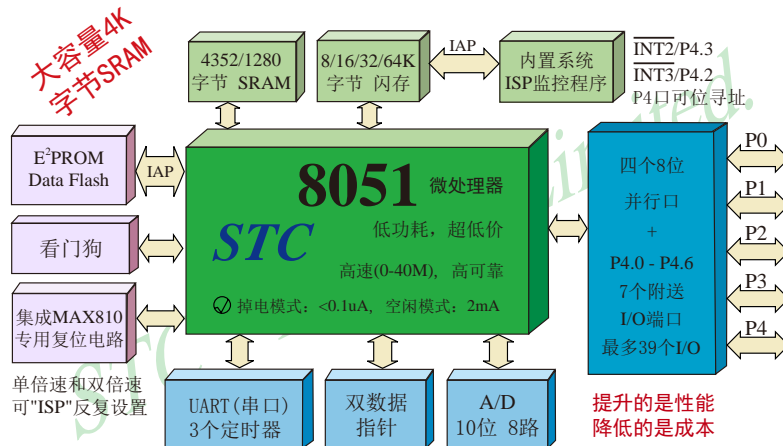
大容量4K
字节SRAM

4352/1280
字节 SRAM

8/16/32/64K
字节 闪存

IAP

内置系统
ISP监控程序

$\overline{INT2}$/P4.3
$\overline{INT3}$/P4.2
P4口可位寻址.

$E^2$PROM
Data Flash

IAP

看门狗

集成MAX810
专用复位电路

8051 微处理器

STC

低功耗，超低价

高速(0-40M)，高可靠

掉电模式：<0.1uA，空闲模式：2mA

四个8位
并行口
+
P4.0 - P4.6
7个附送
I/O端口
最多39个I/O

P0
P1
P2
P3
P4

单倍速和双倍速
可"ISP"反复设置

UART(串口)
3个定时器

双数据
指针

A/D
10位 8路

提升的是性能
降低的是成本